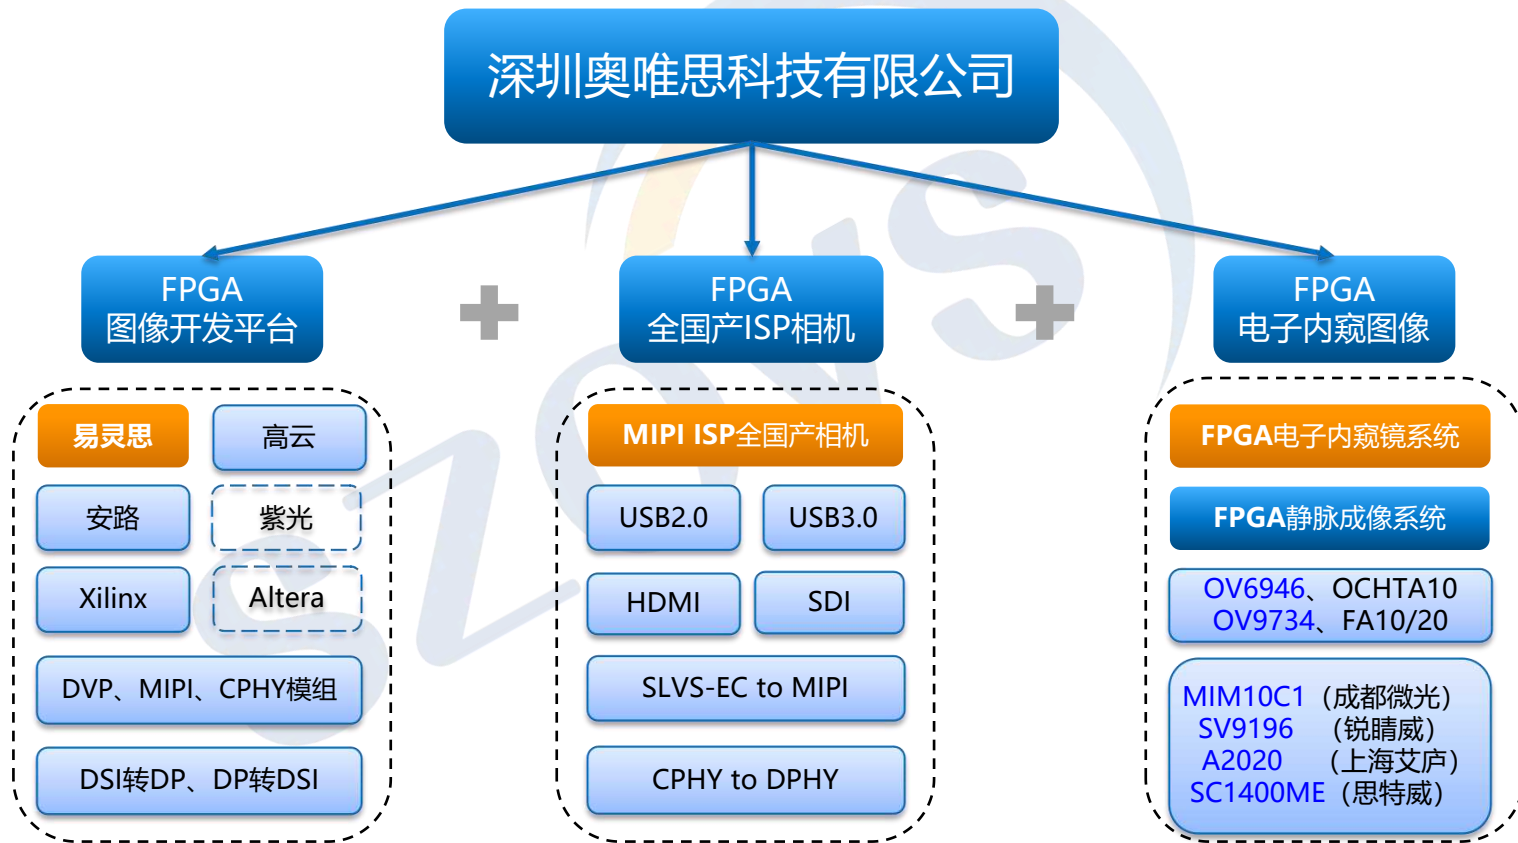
深圳奥唯思科技有限公司

FPGA
图像开发平台

FPGA
全国产ISP相机

FPGA
电子内窥图像

易灵思
高云
安路
紫光
Xilinx
Altera
DVP、MIPI、CPHY模组
DSI转DP、DP转DSI

MIPI ISP全国产相机
USB2.0
USB3.0
HDMI
SDI
SLVS-EC to MIPI
CPHY to DPHY

FPGA电子内窥镜系统
FPGA静脉成像系统
OV6946、OCHTA10
OV9734、FA10/20
MIM10C1（成都微光）
SV9196 （锐睛威）
A2020 （上海艾庐）
SC1400ME（思特威）